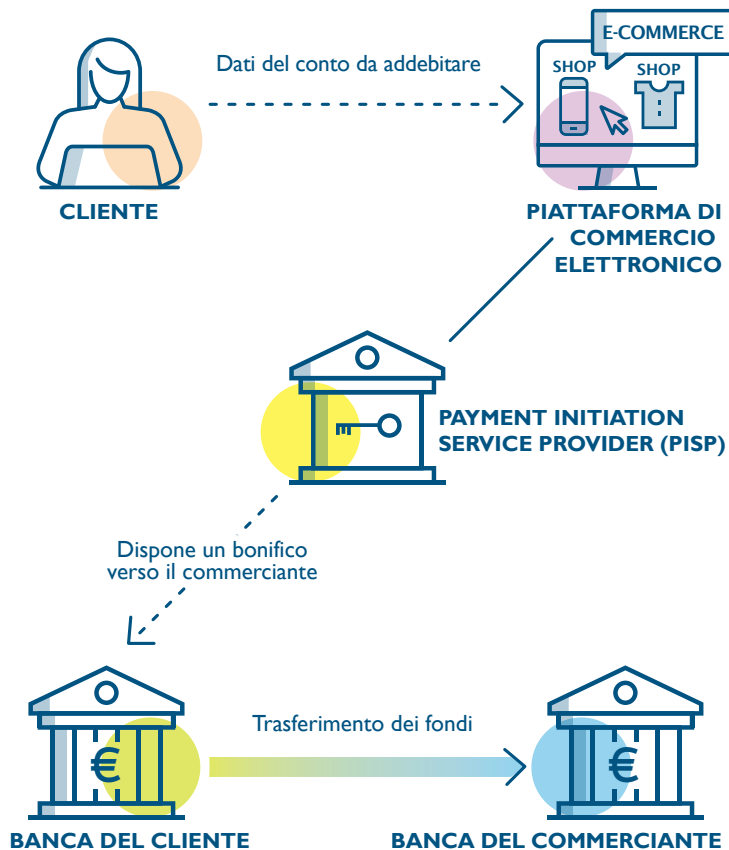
Dati del conto da addebitare

E-COMMERCE

SHOP

SHOP

CLIENTE

PIATTAFORMA DI COMMERCIO ELETTRONICO

PAYMENT INITIATION SERVICE PROVIDER (PISP)

Dispone un bonifico verso il commerciante

Trasferimento dei fondi

€

€

BANCA DEL CLIENTE

BANCA DEL COMMERCIANTE